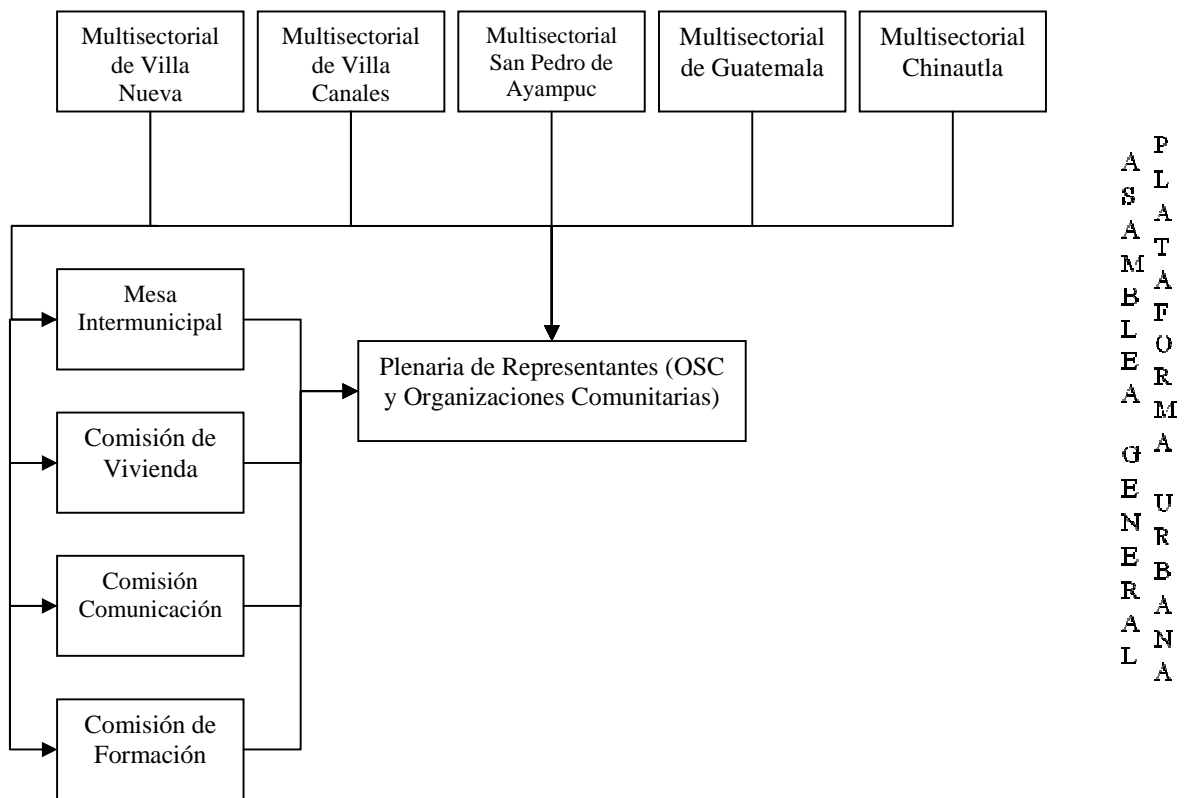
Multisectorial de Villa Nueva

Multisectorial de Villa Canales

Multisectorial San Pedro de Ayampuc

Multisectorial de Guatemala

Multisectorial Chinautla

Mesa Intermunicipal

Comisión de Vivienda

Comisión Comunicación

Comisión de Formación

Plenaria de Representantes (OSC y Organizaciones Comunitarias)

ASAMBLEA GENERAL

PLATAFORMA URBANA